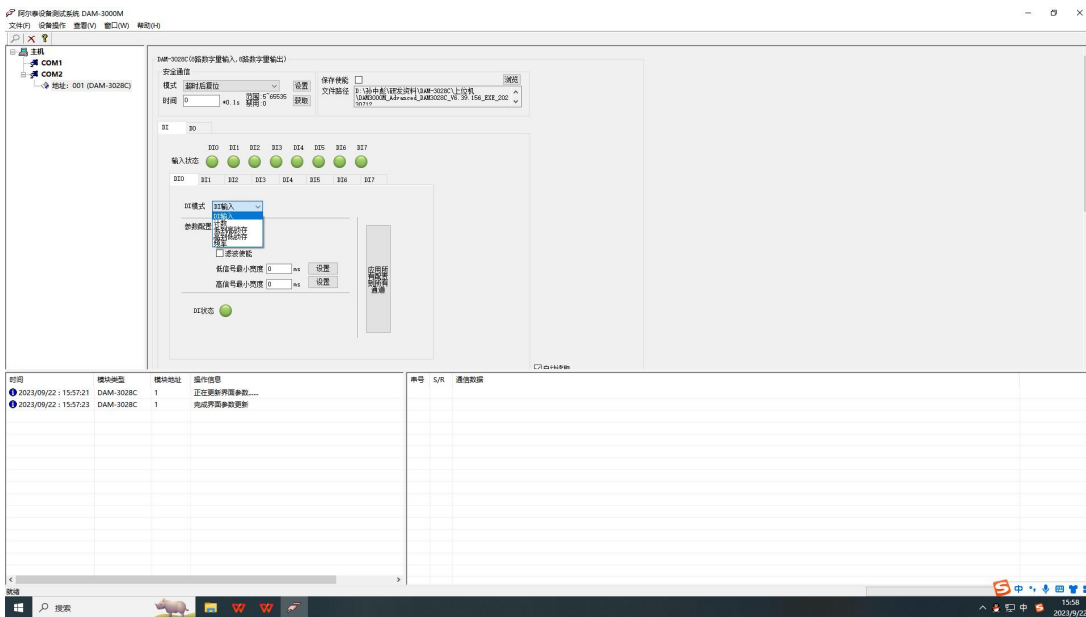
阿尔泰设备测试系统 DAM-3000M
文件(F) 设备操作 查看(V) 窗口(W) 帮助(H)

主机
COM1
COM2
地址: 001 (DAM-3028C)

DAM-3028C(8路数字量输入,8路数字量输出)
安全通信
模式 超时后复位 设置
时间 0 *0.1s 范围 5~65535 禁用 0 获取
保存使能
文件路径 D:\孙中彪\研发资料\DAM-3028C\上位机\DAM3000M_Advanced_DAM3028C_V6.39.156_EXE_20220712 浏览

DI DO
DI0 DI1 DI2 DI3 DI4 DI5 DI6 DI7
输入状态
DI0 DI1 DI2 DI3 DI4 DI5 DI6 DI7
DI模式 DI输入
DI输入
计数
低到高锁存
高到低锁存
频率
参数配置
滤波使能
低信号最小宽度 0 ms 设置
高信号最小宽度 0 ms 设置
应用所有配置到所有通道
DI状态

自动读取

| 时间 | 模块类型 | 模块地址 | 操作信息 |
|---|---|---|---|
| 2023/09/22 : 15:57:21 | DAM-3028C | 1 | 正在更新界面参数...... |
| 2023/09/22 : 15:57:23 | DAM-3028C | 1 | 完成界面参数更新 |

| 序号 | S/R | 通信数据 |
|---|---|---|

就绪
搜索
中
15:58
2023/9/22